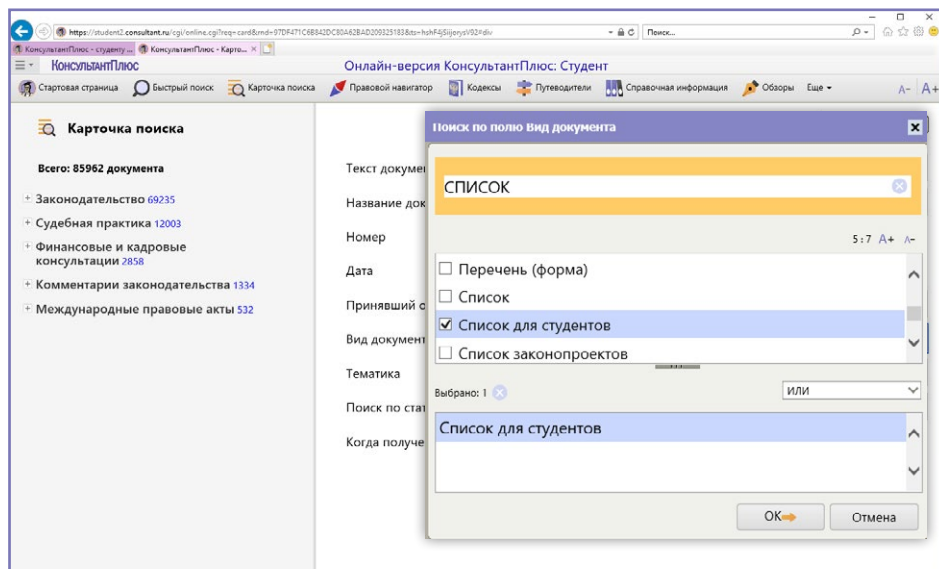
https://student2.consultant.ru/cgi/online.cgi?req=card&rnd=97DF471C6B842DC80A62BAD209325183&ts=hshF4jSiijorysV92#div
Поиск...
КонсультантПлюс - студенту ... КонсультантПлюс - Карто... ×
КонсультантПлюс
Онлайн-версия КонсультантПлюс: Студент
Стартовая страница Быстрый поиск Карточка поиска Правовой навигатор Кодексы Путеводители Справочная информация Обзоры Еще
A- A+

Карточка поиска

Всего: 85962 документа

Законодательство 69235
Судебная практика 12003
Финансовые и кадровые консультации 2858
Комментарии законодательства 1334
Международные правовые акты 532

Текст докуме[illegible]
Название док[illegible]
Номер
Дата
Принявший о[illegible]
Вид документ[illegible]
Тематика
Поиск по стат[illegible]
Когда получе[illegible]

Поиск по полю Вид документа

СПИСОК

5:7 A+ A-

☐ Перечень (форма)
☐ Список
☑ Список для студентов
☐ Список законопроектов

Выбрано: 1
ИЛИ

Список для студентов

OK
Отмена